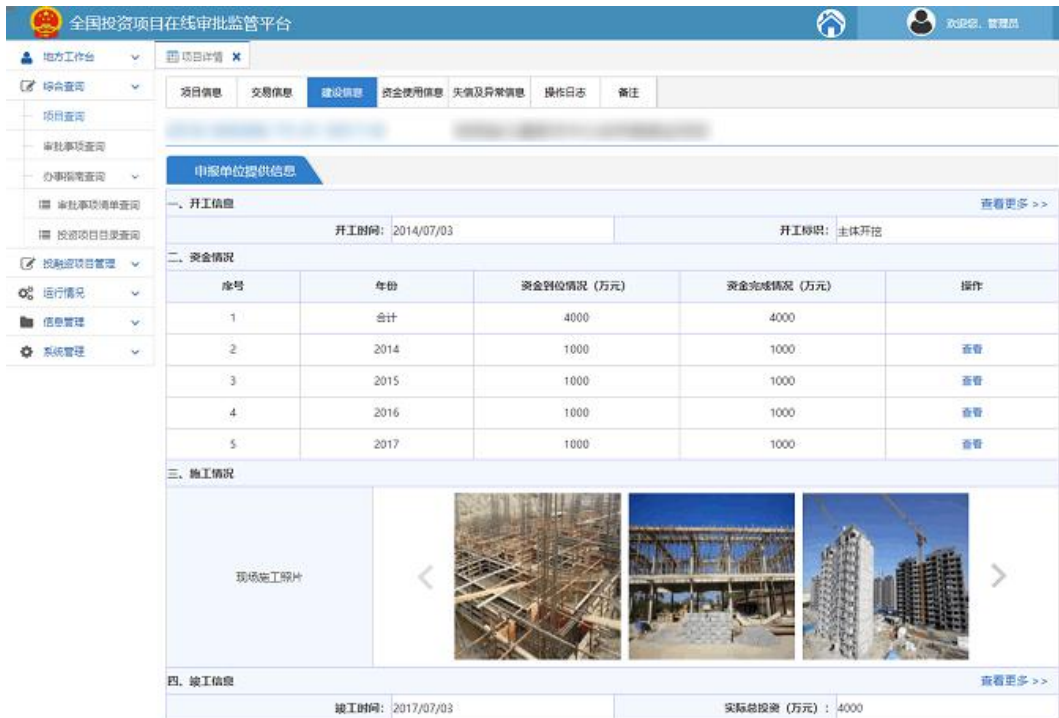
全国投资项目在线审批监管平台

欢迎您，管理员

地方工作台
综合查询
项目查询
审批事项查询
办事指南查询
审批事项清单查询
投资项目目录查询
投融资项目管理
运行情况
信息管理
系统管理

项目详情 ×

项目信息 交易信息 建设信息 资金使用信息 失信及异常信息 操作日志 备注

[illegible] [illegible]

申报单位提供信息

一、开工信息 查看更多 >>

开工时间：2014/07/03 开工标识：主体开挖

二、资金情况

| 序号 | 年份 | 资金到位情况（万元） | 资金完成情况（万元） | 操作 |
|---|---|---|---|---|
| 1 | 合计 | 4000 | 4000 | |
| 2 | 2014 | 1000 | 1000 | 查看 |
| 3 | 2015 | 1000 | 1000 | 查看 |
| 4 | 2016 | 1000 | 1000 | 查看 |
| 5 | 2017 | 1000 | 1000 | 查看 |

三、施工情况

现场施工照片

四、竣工信息 查看更多 >>

竣工时间：2017/07/03 实际总投资（万元）：4000